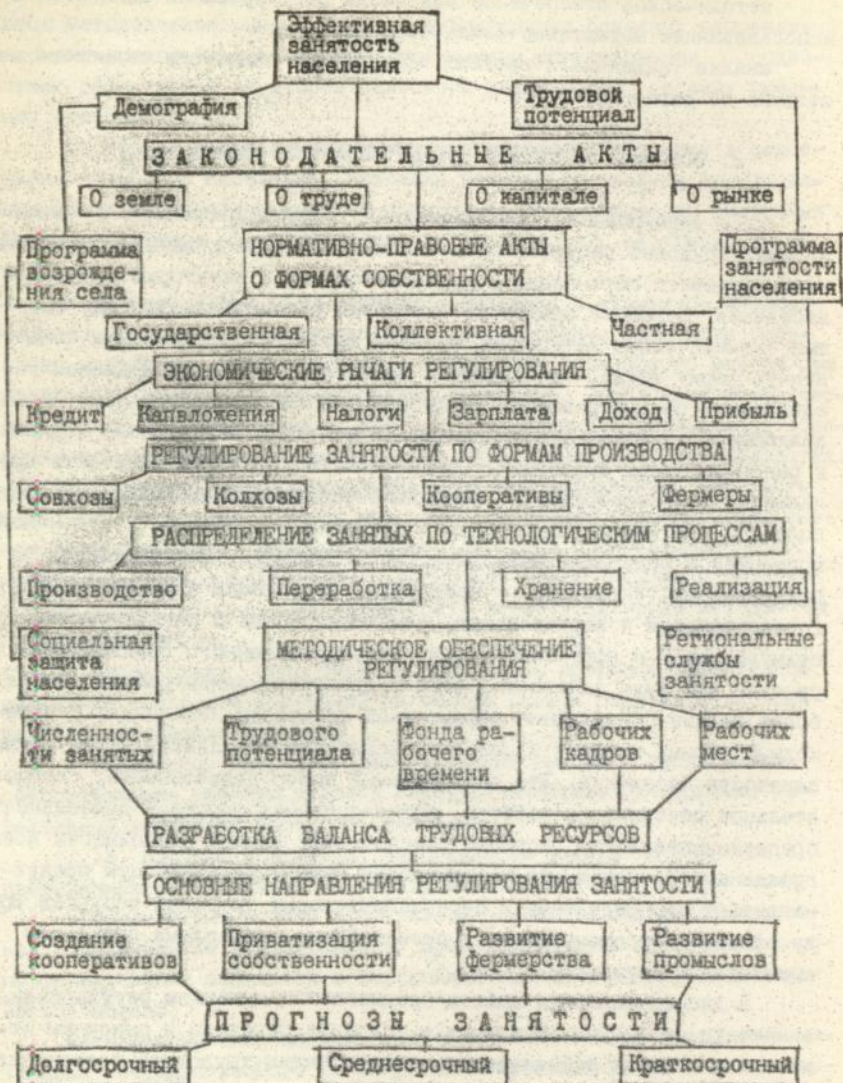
Эффективная занятость населения

Демография

Трудовой потенциал

ЗАКОНОДАТЕЛЬНЫЕ АКТЫ

О земле

О труде

О капитале

О рынке

Программа возрождения села

НОРМАТИВНО-ПРАВОВЫЕ АКТЫ О ФОРМАХ СОБСТВЕННОСТИ

Программа занятости населения

Государственная

Коллективная

Частная

ЭКОНОМИЧЕСКИЕ РЫЧАГИ РЕГУЛИРОВАНИЯ

Кредит

Капвложения

Налоги

Зарплата

Доход

Прибыль

РЕГУЛИРОВАНИЕ ЗАНЯТОСТИ ПО ФОРМАМ ПРОИЗВОДСТВА

Совхозы

Колхозы

Кооперативы

Фермеры

РАСПРЕДЕЛЕНИЕ ЗАНЯТЫХ ПО ТЕХНОЛОГИЧЕСКИМ ПРОЦЕССАМ

Производство

Переработка

Хранение

Реализация

Социальная защита населения

МЕТОДИЧЕСКОЕ ОБЕСПЕЧЕНИЕ РЕГУЛИРОВАНИЯ

Региональные службы занятости

Численности занятых

Трудового потенциала

Фонда рабочего времени

Рабочих кадров

Рабочих мест

РАЗРАБОТКА БАЛАНСА ТРУДОВЫХ РЕСУРСОВ

ОСНОВНЫЕ НАПРАВЛЕНИЯ РЕГУЛИРОВАНИЯ ЗАНЯТОСТИ

Создание кооперативов

Приватизация собственности

Развитие фермерства

Развитие промыслов

ПРОГНОЗЫ ЗАНЯТОСТИ

Долгосрочный

Среднесрочный

Краткосрочный